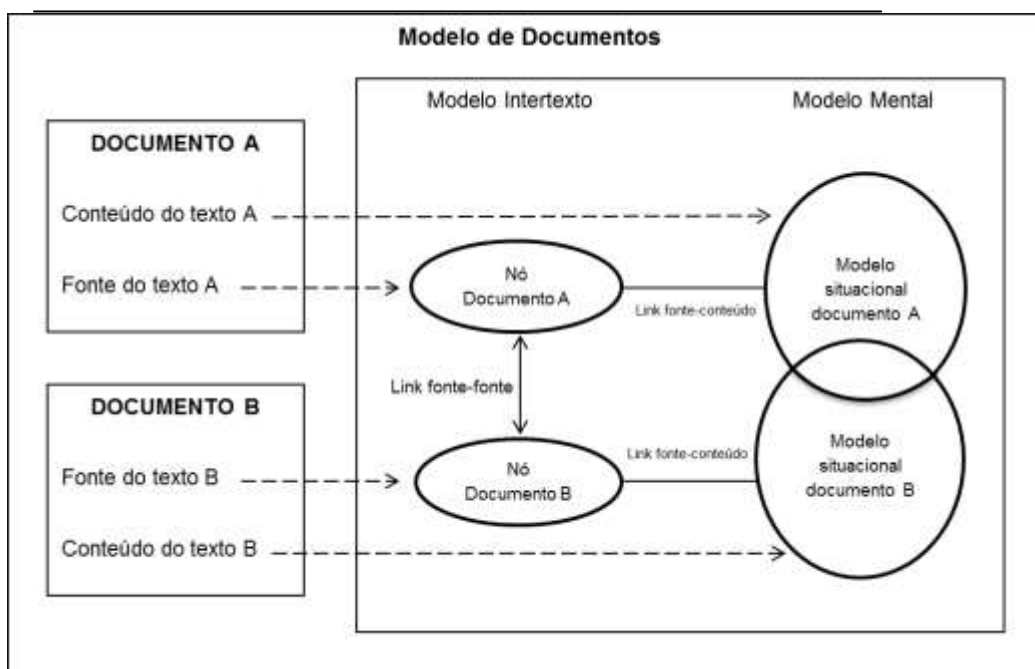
Modelo de Documentos

Modelo Intertexto

Modelo Mental

DOCUMENTO A

Conteúdo do texto A

Fonte do texto A

Nó Documento A

Link fonte-conteúdo

Modelo situacional documento A

Link fonte-fonte

DOCUMENTO B

Fonte do texto B

Nó Documento B

Link fonte-conteúdo

Modelo situacional documento B

Conteúdo do texto B